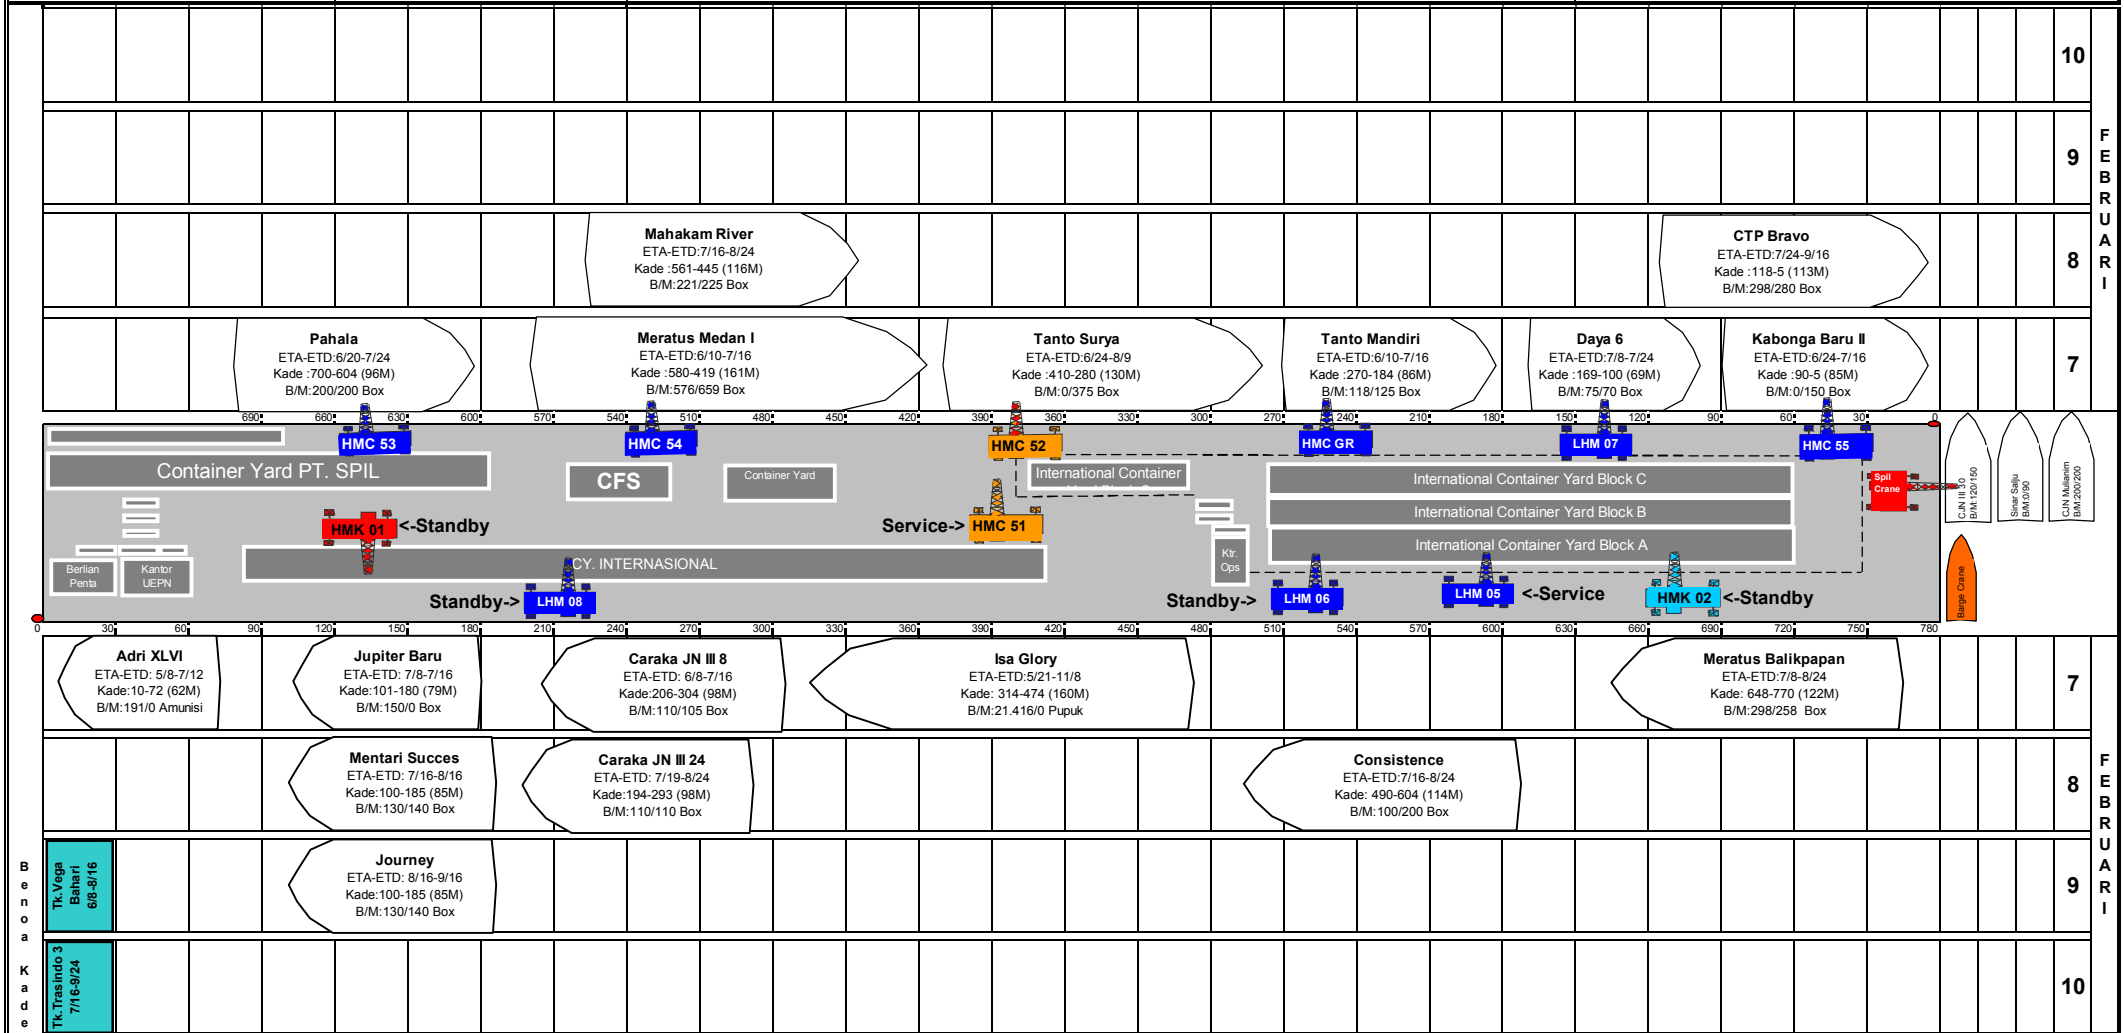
10

9

FEBRUARI

Mahakam River
ETA-ETD:7/16-8/24
Kade :561-445 (116M)
B/M:221/225 Box

CTP Bravo
ETA-ETD:7/24-9/16
Kade :118-5 (113M)
B/M:298/280 Box

8

Pahala
ETA-ETD:6/20-7/24
Kade :700-604 (96M)
B/M:200/200 Box

Meratus Medan I
ETA-ETD:6/10-7/16
Kade :580-419 (161M)
B/M:576/659 Box

Tanto Surya
ETA-ETD:6/24-8/9
Kade :410-280 (130M)
B/M:0/375 Box

Tanto Mandiri
ETA-ETD:6/10-7/16
Kade :270-184 (86M)
B/M:118/125 Box

Daya 6
ETA-ETD:7/8-7/24
Kade :169-100 (69M)
B/M:75/70 Box

Kabonga Baru II
ETA-ETD:6/24-7/16
Kade :90-5 (85M)
B/M:0/150 Box

7

690 660 630 600 570 540 510 480 450 420 390 360 330 300 270 240 210 180 150 120 90 60 30 0

HMC 53 HMC 54 HMC 52 HMC GR LHM 07 HMC 55

Container Yard PT. SPIL
CFS
Container Yard
International Container
International Container Yard Block C
International Container Yard Block B
International Container Yard Block A
Spil Crane
HMK 01 <-Standby
Service-> HMC 51
CY. INTERNASIONAL
Berlian Penta
Kantor UEPN
Ktr. Ops
Standby-> LHM 08
Standby-> LHM 06
LHM 05 <-Service
HMK 02 <-Standby
CJN III 30 B/M:120/150
Sinar Salju B/M:0/90
CJN Muliamin B/M:200/200
Barge Crane

0 30 60 90 120 150 180 210 240 270 300 330 360 390 420 450 480 510 540 570 600 630 660 690 720 750 780

Adri XLVI
ETA-ETD: 5/8-7/12
Kade:10-72 (62M)
B/M:191/0 Amunisi

Jupiter Baru
ETA-ETD: 7/8-7/16
Kade:101-180 (79M)
B/M:150/0 Box

Caraka JN III 8
ETA-ETD: 6/8-7/16
Kade:206-304 (98M)
B/M:110/105 Box

Isa Glory
ETA-ETD:5/21-11/8
Kade: 314-474 (160M)
B/M:21.416/0 Pupuk

Meratus Balikpapan
ETA-ETD:7/8-8/24
Kade: 648-770 (122M)
B/M:298/258 Box

7

Mentari Succes
ETA-ETD: 7/16-8/16
Kade:100-185 (85M)
B/M:130/140 Box

Caraka JN III 24
ETA-ETD: 7/19-8/24
Kade:194-293 (98M)
B/M:110/110 Box

Consistence
ETA-ETD:7/16-8/24
Kade: 490-604 (114M)
B/M:100/200 Box

8

FEBRUARI

Benoa Kade

Tk.Vega Bahari 6/8-8/16

Journey
ETA-ETD: 8/16-9/16
Kade:100-185 (85M)
B/M:130/140 Box

9

Tk.Tras Indo 3 7/16-9/24

10